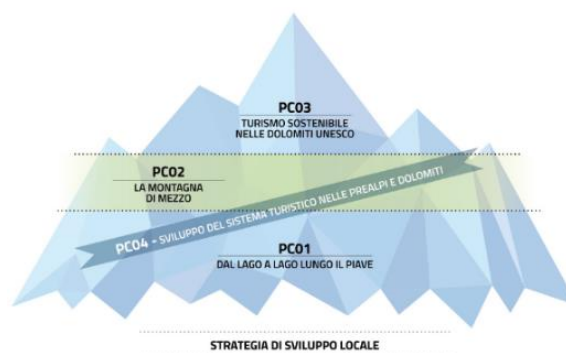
PC03
TURISMO SOSTENIBILE NELLE DOLOMITI UNESCO

PC02
LA MONTAGNA DI MEZZO

PC04 - SVILUPPO DEL SISTEMA TURISTICO NELLE PREALPI E DOLOMITI

PC01
DAL LAGO A LAGO LUNGO IL PIAVE

STRATEGIA DI SVILUPPO LOCALE